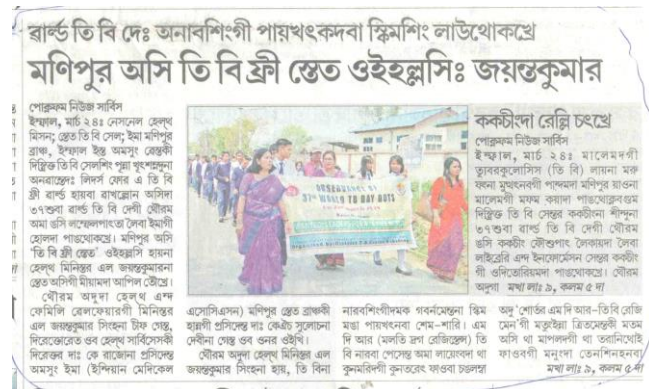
ৱার্ল্ড তি বি দেঃ অনাবশিংগী পায়খৎকদবা স্ক্রিমশিং লাউথোকখ্রে
মণিপুর অসি তি বি ফ্রী স্তেত ওইহল্লসিঃ জয়ন্তকুমার

পোক্নফম নিউজ সার্ভিস
ইম্ফাল, মার্চ ২৪ঃ নেসনেল হেল্থ মিসন; স্তেত তি বি সেল; ইমা মণিপুর ব্রাঞ্চ, ইম্ফাল ইস্ত অমসুং রেক্তকী দিষ্ট্রিক্ত তি বি সেলশিং পুন্না খুৎশিন্নবা অনৌবগী লিদর্স ফোর এ তি বি ফ্রী ৱার্ল্ড হায়বা থাখ্রলগা অসিগী ৩৭শুবা ৱার্ল্ড তি বি দেগী থৌরম অমা ঙসি লম্ফেলপাকতা লৈবা ইমাগী হোলদা পাঙথোকখ্রে। মণিপুর অসি 'তি বি ফ্রী স্তেত' ওইহল্লসি হায়না হেল্থ মিনিস্তর এল জয়ন্তকুমারনা স্তেতকী মীয়ামদা ঙাশিন খ্রৈন্না।
থৌরম অমুদা হেল্থ এন্দ ফেমিলি রেলফেয়ারগী মিনিস্তর এল জয়ন্তকুমার সিংহনা চীফ গেষ্ট, দিরেক্তোরেত ওফ হেল্থ সার্ভিসেসকী দিরেক্তর দাঃ কে রাজেন্দ্রা প্রসিদেন্ত অমসুং ইমা (ইন্দিয়ান মেদিকেল

(এসোসিএসন) মণিপুর স্তেত ব্রাঞ্চগী হাঞ্জাবী প্রসিদেন্ত দাঃ কেঃ ও সুলোচনা দেবীনা গেষ্ট ওফ ওনর ওইখি।
থৌরম অমুদা হেল্থ মিনিস্তর এল জয়ন্তকুমার সিংহনা হায়, তি বিনা

নাবরশিংগীদমক গবর্নমেন্তনা স্ক্রিম মচা পায়খৎনবা শেম-শাগী। এম দি আর (মলতি দ্রাগ রেজিস্তেন্ত) তি বি নাবরা পেসেন্ত অমা লায়েংবা থৌ কুনমরিদগী কুমাতেংবা ফাওবা চঙলম্ল

ককচীংদা রেল্লি চংখ্রে
পোক্নফম নিউজ সার্ভিস
ইম্ফাল, মার্চ ২৪ঃ মালেমদগী তুবরকুলোসিস (তি বি) লায়না মরু ফনা মুথৎনবগী পান্দমদা মণিপুর হাওনা মালেমগী মথম কয়াদা পাঙথোক্লকপা দিষ্ট্রিক্ত তি বি সেন্তর ককচীংনা শীন্দুনা ৩৭শুবা ৱার্ল্ড তি বি দেগী থৌরম ঙসি ককচীং তৌশংগী লৈকাযদা লৈবা লাইব্রেরি এন্দ ইনফরমেসন সেন্তর ককচীংগী ওদিতোরিয়মদা পাঙথোকখ্রে। থৌরম অমুদা মথা লাইঃ ৯, কলম ৫ দা

অদু শোর্তর এম দি আর-তি বি রেজিমেন গী মতুংইন্না ত্রিতমেন্তকী মতম অসি থা মাপল্লগী থা তরানিথোই ফাওবগী মনুংদা তেনশিনহনবা
মথা লাইঃ ৯, কলম ৫ দা